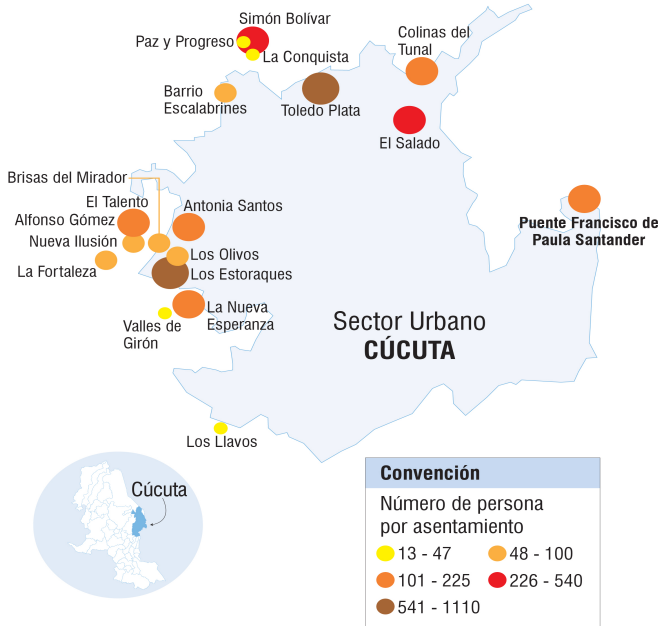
Simón Bolívar
Paz y Progreso
La Conquista
Colinas del Tunal
Barrio Escalabrines
Toledo Plata
El Salado
Brisas del Mirador
El Talento
Alfonso Gómez
Nueva Ilusión
La Fortaleza
Antonia Santos
Los Olivos
Los Estoraques
La Nueva Esperanza
Valles de Girón
Puente Francisco de Paula Santander
Sector Urbano
CÚCUTA
Los Llavos
Cúcuta

Convención
Número de persona por asentamiento
13 - 47
48 - 100
101 - 225
226 - 540
541 - 1110